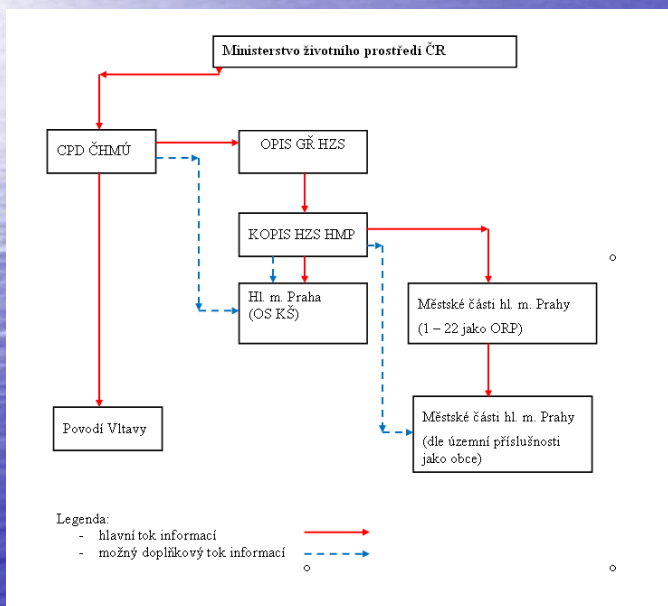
Ministerstvo životního prostředí ČR

CPD ČHMÚ

OPIS GŘ HZS

KOPIS HZS HMP

Hl. m. Praha (OS KŠ)

Městské části hl. m. Prahy (1 – 22 jako ORP)

Povodí Vltavy

Městské části hl. m. Prahy (dle územní příslušnosti jako obce)

Legenda:
- hlavní tok informací
- možný doplňkový tok informací